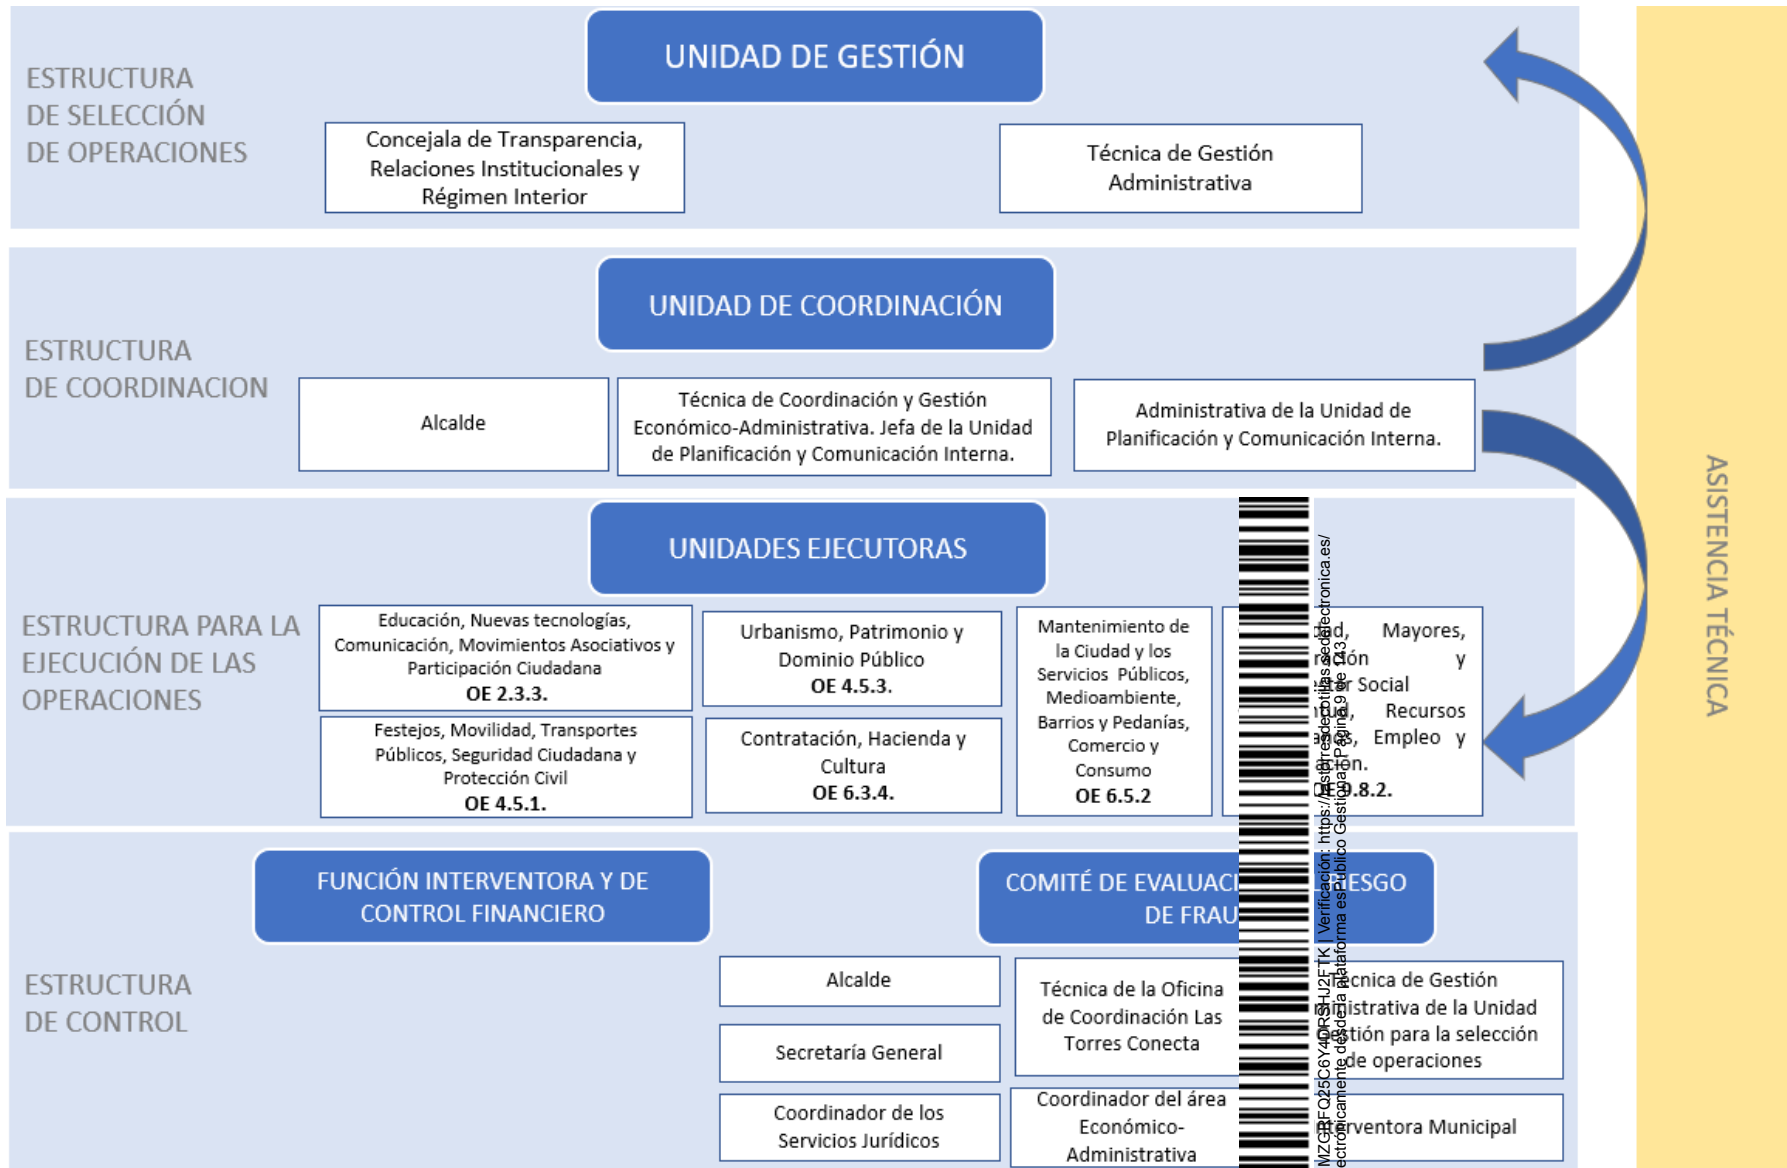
ESTRUCTURA DE SELECCIÓN DE OPERACIONES

UNIDAD DE GESTIÓN

Concejala de Transparencia, Relaciones Institucionales y Régimen Interior

Técnica de Gestión Administrativa

ESTRUCTURA DE COORDINACION

UNIDAD DE COORDINACIÓN

Alcalde

Técnica de Coordinación y Gestión Económico-Administrativa. Jefa de la Unidad de Planificación y Comunicación Interna.

Administrativa de la Unidad de Planificación y Comunicación Interna.

ESTRUCTURA PARA LA EJECUCIÓN DE LAS OPERACIONES

UNIDADES EJECUTORAS

Educación, Nuevas tecnologías, Comunicación, Movimientos Asociativos y Participación Ciudadana
OE 2.3.3.

Urbanismo, Patrimonio y Dominio Público
OE 4.5.3.

Mantenimiento de la Ciudad y los Servicios Públicos, Medioambiente, Barrios y Pedanías, Comercio y Consumo
OE 6.5.2

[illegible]ad, Mayores, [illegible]ción y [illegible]r Social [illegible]d, Recursos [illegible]s, Empleo y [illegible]ón.
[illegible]9.8.2.

Festejos, Movilidad, Transportes Públicos, Seguridad Ciudadana y Protección Civil
OE 4.5.1.

Contratación, Hacienda y Cultura
OE 6.3.4.

ESTRUCTURA DE CONTROL

FUNCIÓN INTERVENTORA Y DE CONTROL FINANCIERO

COMITÉ DE EVALUACI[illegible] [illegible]IESGO DE FRAU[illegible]

Alcalde

Secretaría General

Coordinador de los Servicios Jurídicos

Técnica de la Oficina de Coordinación Las Torres Conecta

Coordinador del área Económico-Administrativa

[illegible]écnica de Gestión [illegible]istrativa de la Unidad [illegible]stión para la selección de operaciones

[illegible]terventora Municipal

ASISTENCIA TÉCNICA

MZGRFQ25C6Y4QRSHU2FTK | Verificación: https://lastorresdecotillas.sedelectronica.es/
ectrónicamente desde la plataforma esPublico Gestiona | Página 19 de 43